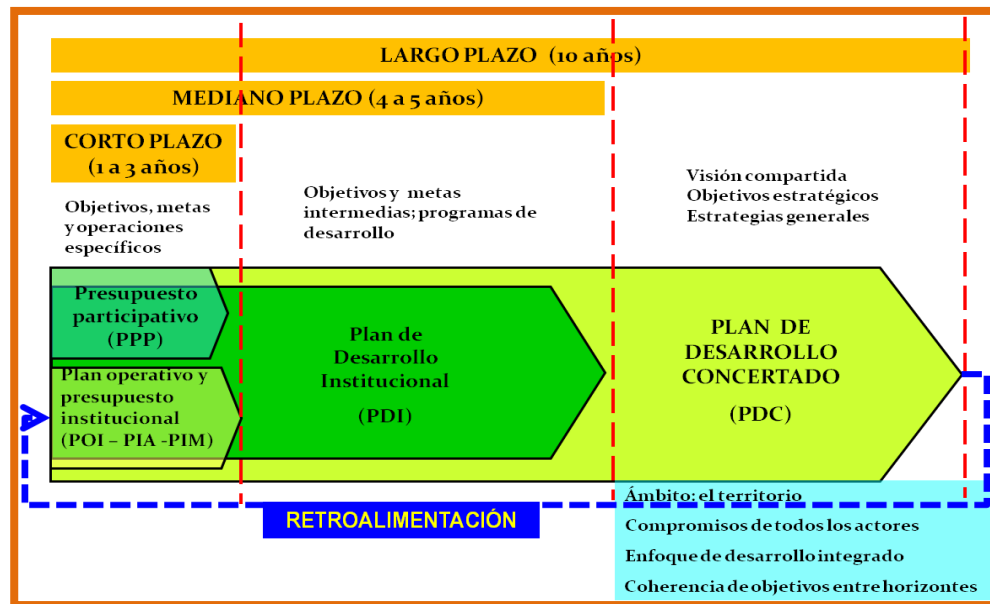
LARGO PLAZO (10 años)

MEDIANO PLAZO (4 a 5 años)

CORTO PLAZO (1 a 3 años)

Objetivos, metas y operaciones específicos

Objetivos y metas intermedias; programas de desarrollo

Visión compartida
Objetivos estratégicos
Estrategias generales

Presupuesto participativo (PPP)

Plan operativo y presupuesto institucional (POI – PIA -PIM)

Plan de Desarrollo Institucional

(PDI)

PLAN DE DESARROLLO CONCERTADO

(PDC)

RETROALIMENTACIÓN

Ámbito: el territorio
Compromisos de todos los actores
Enfoque de desarrollo integrado
Coherencia de objetivos entre horizontes